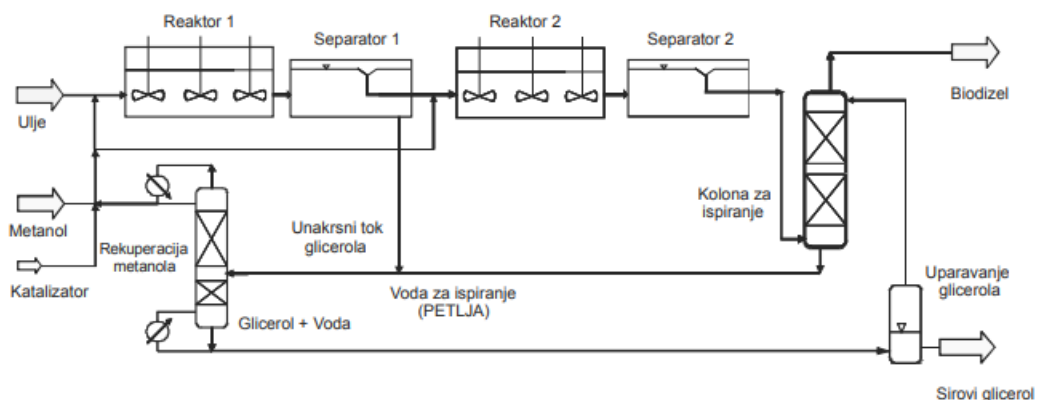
Reaktor 1
Separator 1
Reaktor 2
Separator 2
Biodizel
Ulje
Metanol
Katalizator
Rekuperacija metanola
Unakrsni tok glicerola
Kolona za ispiranje
Uparavanje glicerola
Voda za ispiranje (PETLJA)
Glicerol + Voda
Sirovi glicerol